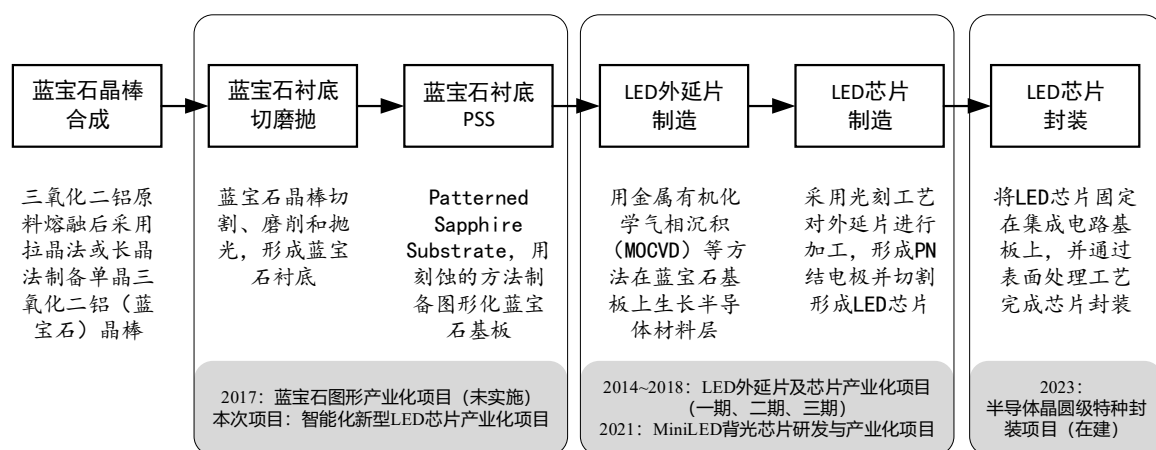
蓝宝石晶棒合成

三氧化二铝原料熔融后采用拉晶法或长晶法制备单晶三氧化二铝（蓝宝石）晶棒

蓝宝石衬底切磨抛

蓝宝石晶棒切割、磨削和抛光，形成蓝宝石衬底

蓝宝石衬底PSS

Patterned Sapphire Substrate，用刻蚀的方法制备图形化蓝宝石基板

2017：蓝宝石图形产业化项目（未实施）
本次项目：智能化新型LED芯片产业化项目

LED外延片制造

用金属有机化学气相沉积（MOCVD）等方法在蓝宝石基板上生长半导体材料层

LED芯片制造

采用光刻工艺对外延片进行加工，形成PN结电极并切割形成LED芯片

2014~2018：LED外延片及芯片产业化项目（一期、二期、三期）
2021：MiniLED背光芯片研发与产业化项目

LED芯片封装

将LED芯片固定在集成电路基板上，并通过表面处理工艺完成芯片封装

2023：
半导体晶圆级特种封装项目（在建）